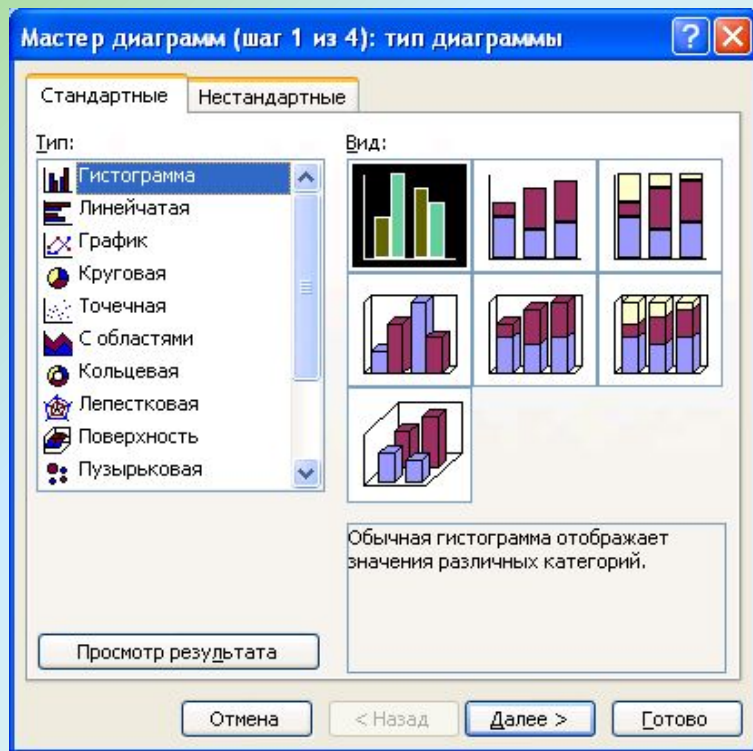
Мастер диаграмм (шаг 1 из 4): тип диаграммы

Стандартные | Нестандартные

Тип:
Гистограмма
Линейчатая
График
Круговая
Точечная
С областями
Кольцевая
Лепестковая
Поверхность
Пузырьковая

Вид:

Обычная гистограмма отображает значения различных категорий.

Просмотр результата

Отмена | < Назад | Далее > | Готово